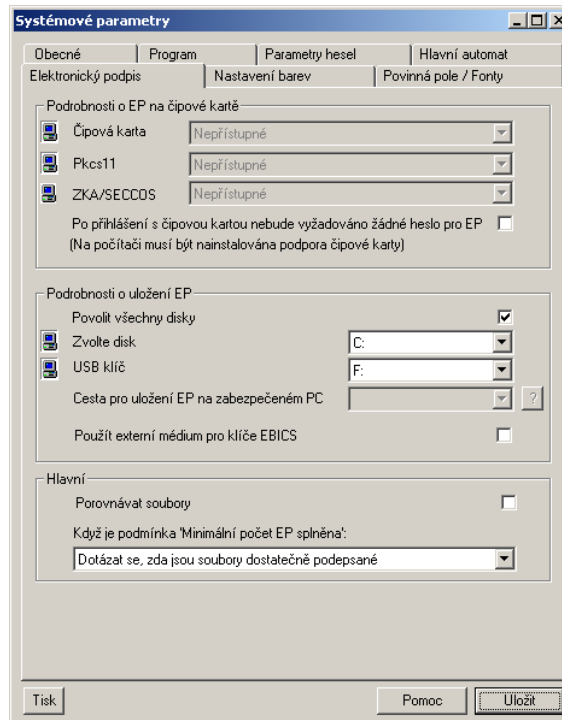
Systémové parametry

Obecné | Program | Parametry hesel | Hlavní automat
Elektronický podpis | Nastavení barev | Povinná pole / Fonty

Podrobnosti o EP na čipové kartě
Čipová karta Nepřístupné
Pkcs11 Nepřístupné
ZKA/SECCOS Nepřístupné
Po přihlášení s čipovou kartou nebude vyžadováno žádné heslo pro EP
(Na počítači musí být nainstalována podpora čipové karty)

Podrobnosti o uložení EP
Povolit všechny disky
Zvolte disk C:
USB klíč F:
Cesta pro uložení EP na zabezpečeném PC ?
Použít externí médium pro klíče EBICS

Hlavní
Porovnávat soubory
Když je podmínka 'Minimální počet EP splněna':
Dotázat se, zda jsou soubory dostatečně podepsané

Tisk
Pomoc
Uložit